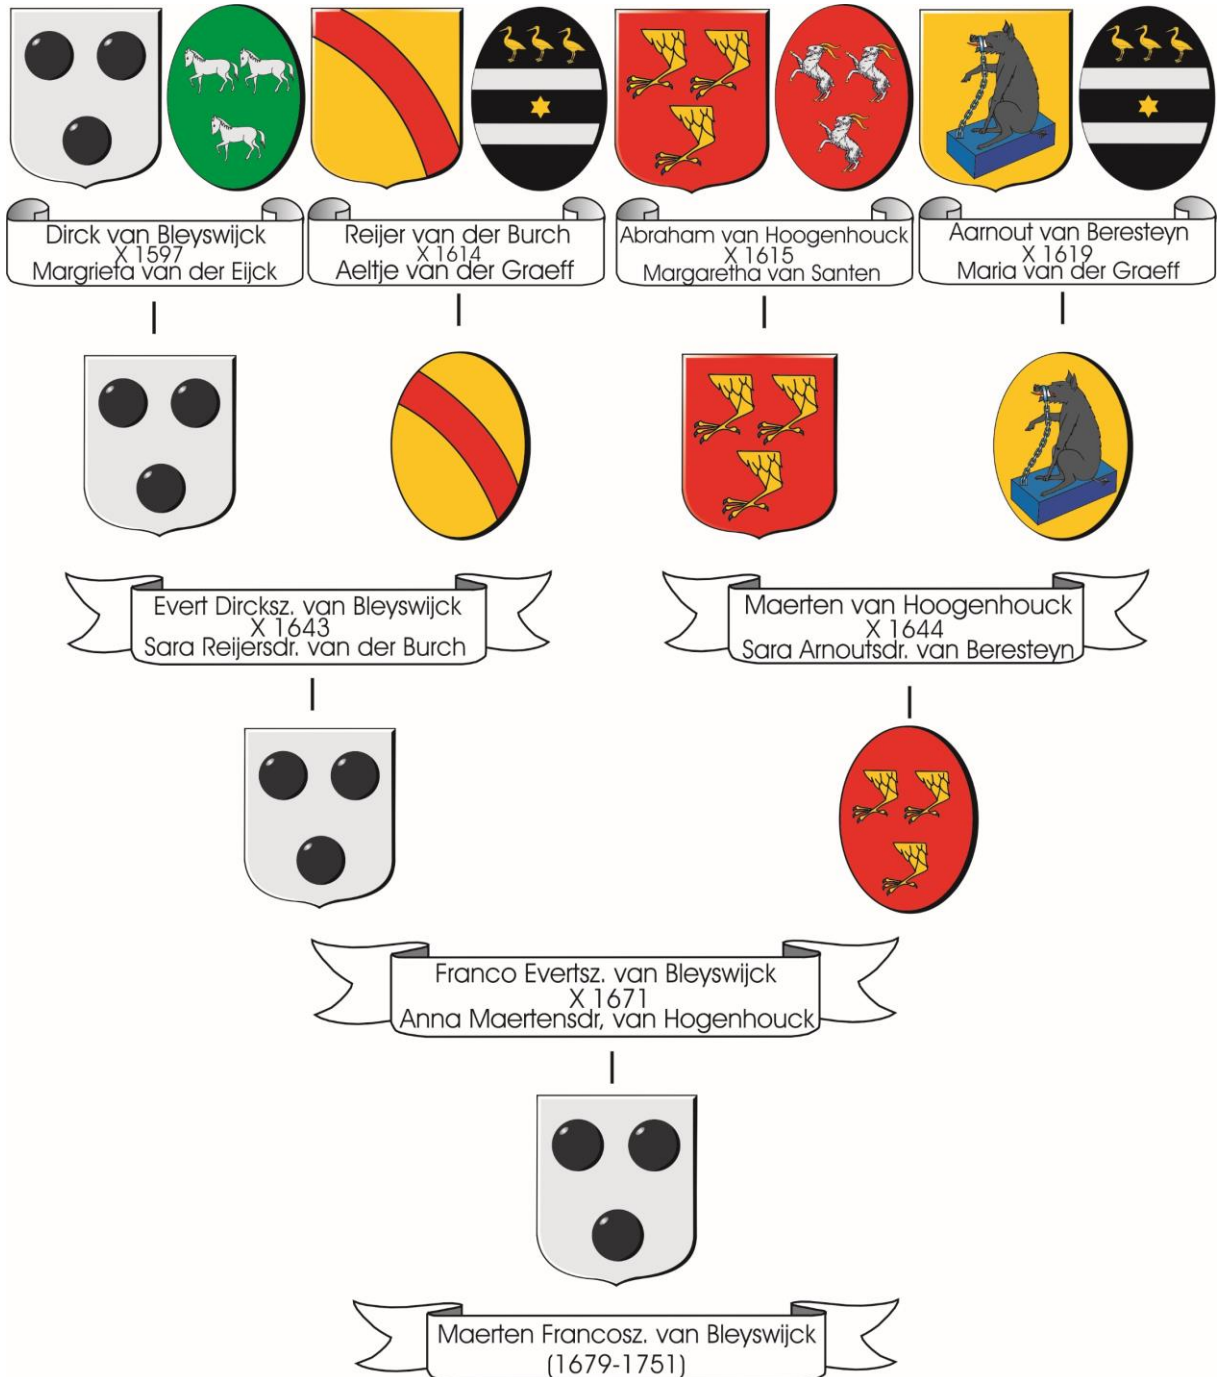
Dirck van Bleyswijck
X 1597
Margrieta van der Eijck

Reijer van der Burch
X 1614
Aeltje van der Graeff

Abraham van Hoogenhouck
X 1615
Margaretha van Santen

Aarnout van Beresteyn
X 1619
Maria van der Graeff

Evert Dircksz. van Bleyswijck
X 1643
Sara Reijersdr. van der Burch

Maerten van Hoogenhouck
X 1644
Sara Arnoutsdr. van Beresteyn

Franco Evertsz. van Bleyswijck
X 1671
Anna Maertensdr, van Hogenhouck

Maerten Francosz. van Bleyswijck
(1679-1751)